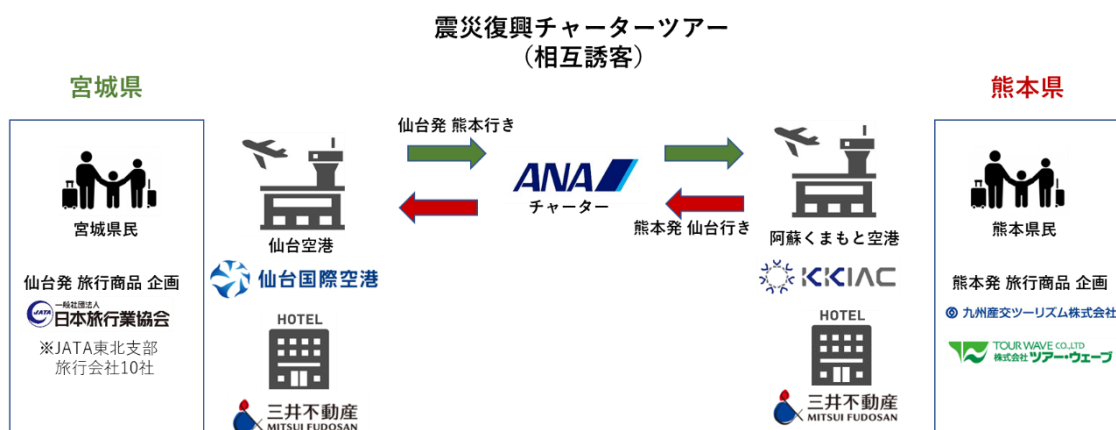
震災復興チャーターツアー
（相互誘客）

宮城県

宮城県民

仙台発 旅行商品 企画

一般社団法人
JATA 日本旅行業協会

※JATA東北支部
旅行会社10社

仙台空港

仙台国際空港

HOTEL

三井不動産
MITSUI FUDOSAN

仙台発 熊本行き

ANA
チャーター

熊本発 仙台行き

阿蘇くまもと空港

KKIAC

HOTEL

三井不動産
MITSUI FUDOSAN

熊本県

熊本県民

熊本発 旅行商品 企画

九州産交ツーリズム株式会社

TOUR WAVE CO.,LTD
株式会社ツアー・ウェーブ